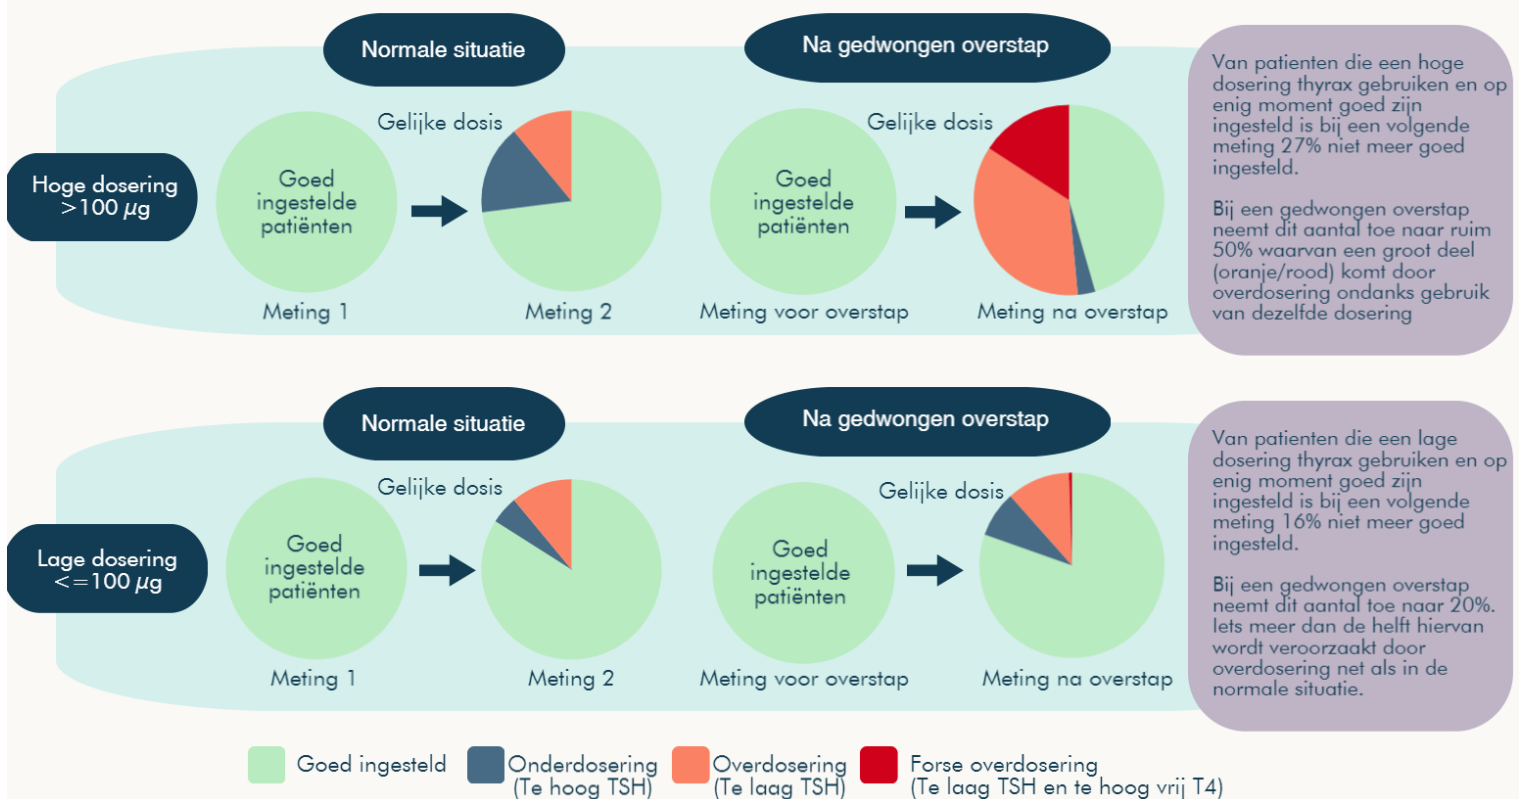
Normale situatie

Na gedwongen overstap

Hoge dosering $>100\ \mu g$

Goed ingestelde patiënten

Gelijke dosis

Goed ingestelde patiënten

Gelijke dosis

Meting 1

Meting 2

Meting voor overstap

Meting na overstap

Van patienten die een hoge dosering thyrax gebruiken en op enig moment goed zijn ingesteld is bij een volgende meting 27% niet meer goed ingesteld.

Bij een gedwongen overstap neemt dit aantal toe naar ruim 50% waarvan een groot deel (oranje/rood) komt door overdosering ondanks gebruik van dezelfde dosering

Normale situatie

Na gedwongen overstap

Lage dosering $<=100\ \mu g$

Goed ingestelde patiënten

Gelijke dosis

Goed ingestelde patiënten

Gelijke dosis

Meting 1

Meting 2

Meting voor overstap

Meting na overstap

Van patienten die een lage dosering thyrax gebruiken en op enig moment goed zijn ingesteld is bij een volgende meting 16% niet meer goed ingesteld.

Bij een gedwongen overstap neemt dit aantal toe naar 20%. Iets meer dan de helft hiervan wordt veroorzaakt door overdosering net als in de normale situatie.

Goed ingesteld Onderdosering (Te hoog TSH) Overdosering (Te laag TSH) Forse overdosering (Te laag TSH en te hoog vrij T4)